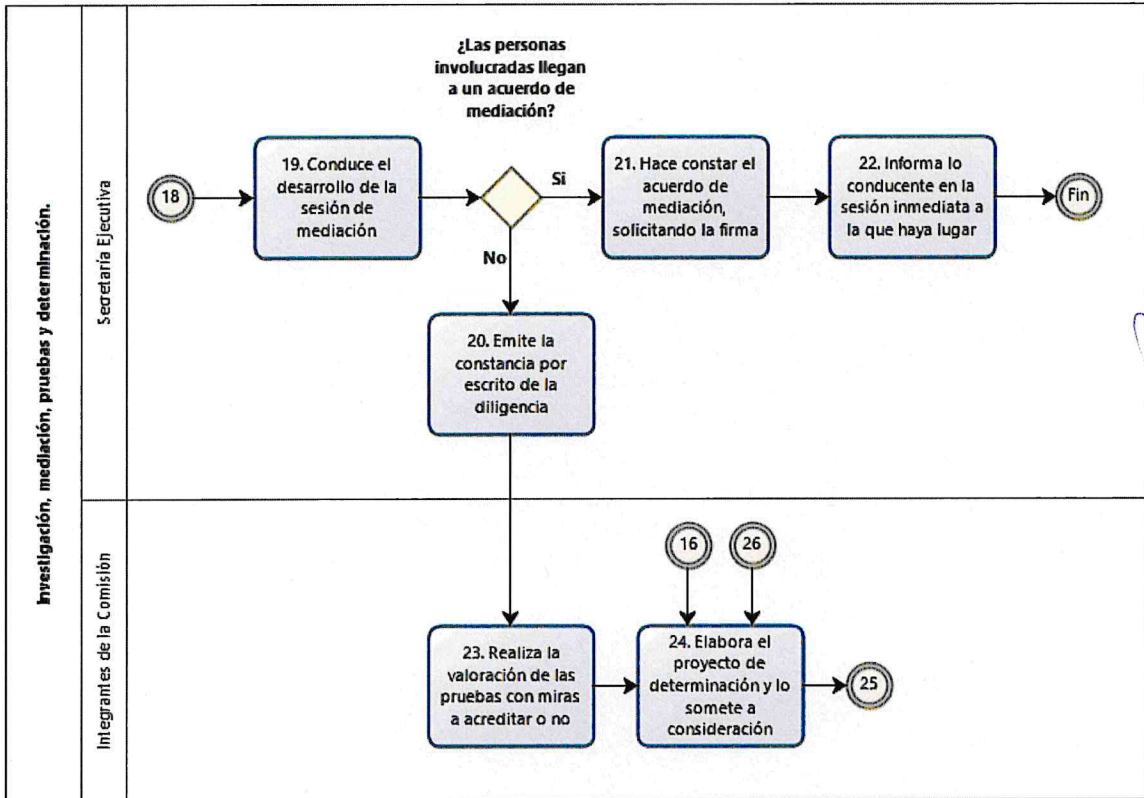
Investigación, mediación, pruebas y determinación.

Secretaría Ejecutiva

¿Las personas involucradas llegan a un acuerdo de mediación?

18

19. Conduce el desarrollo de la sesión de mediación

Si

21. Hace constar el acuerdo de mediación, solicitando la firma

22. Informa lo conducente en la sesión inmediata a la que haya lugar

Fin

No

20. Emite la constancia por escrito de la diligencia

Integrantes de la Comisión

16

26

23. Realiza la valoración de las pruebas con miras a acreditar o no

24. Elabora el proyecto de determinación y lo somete a consideración

25